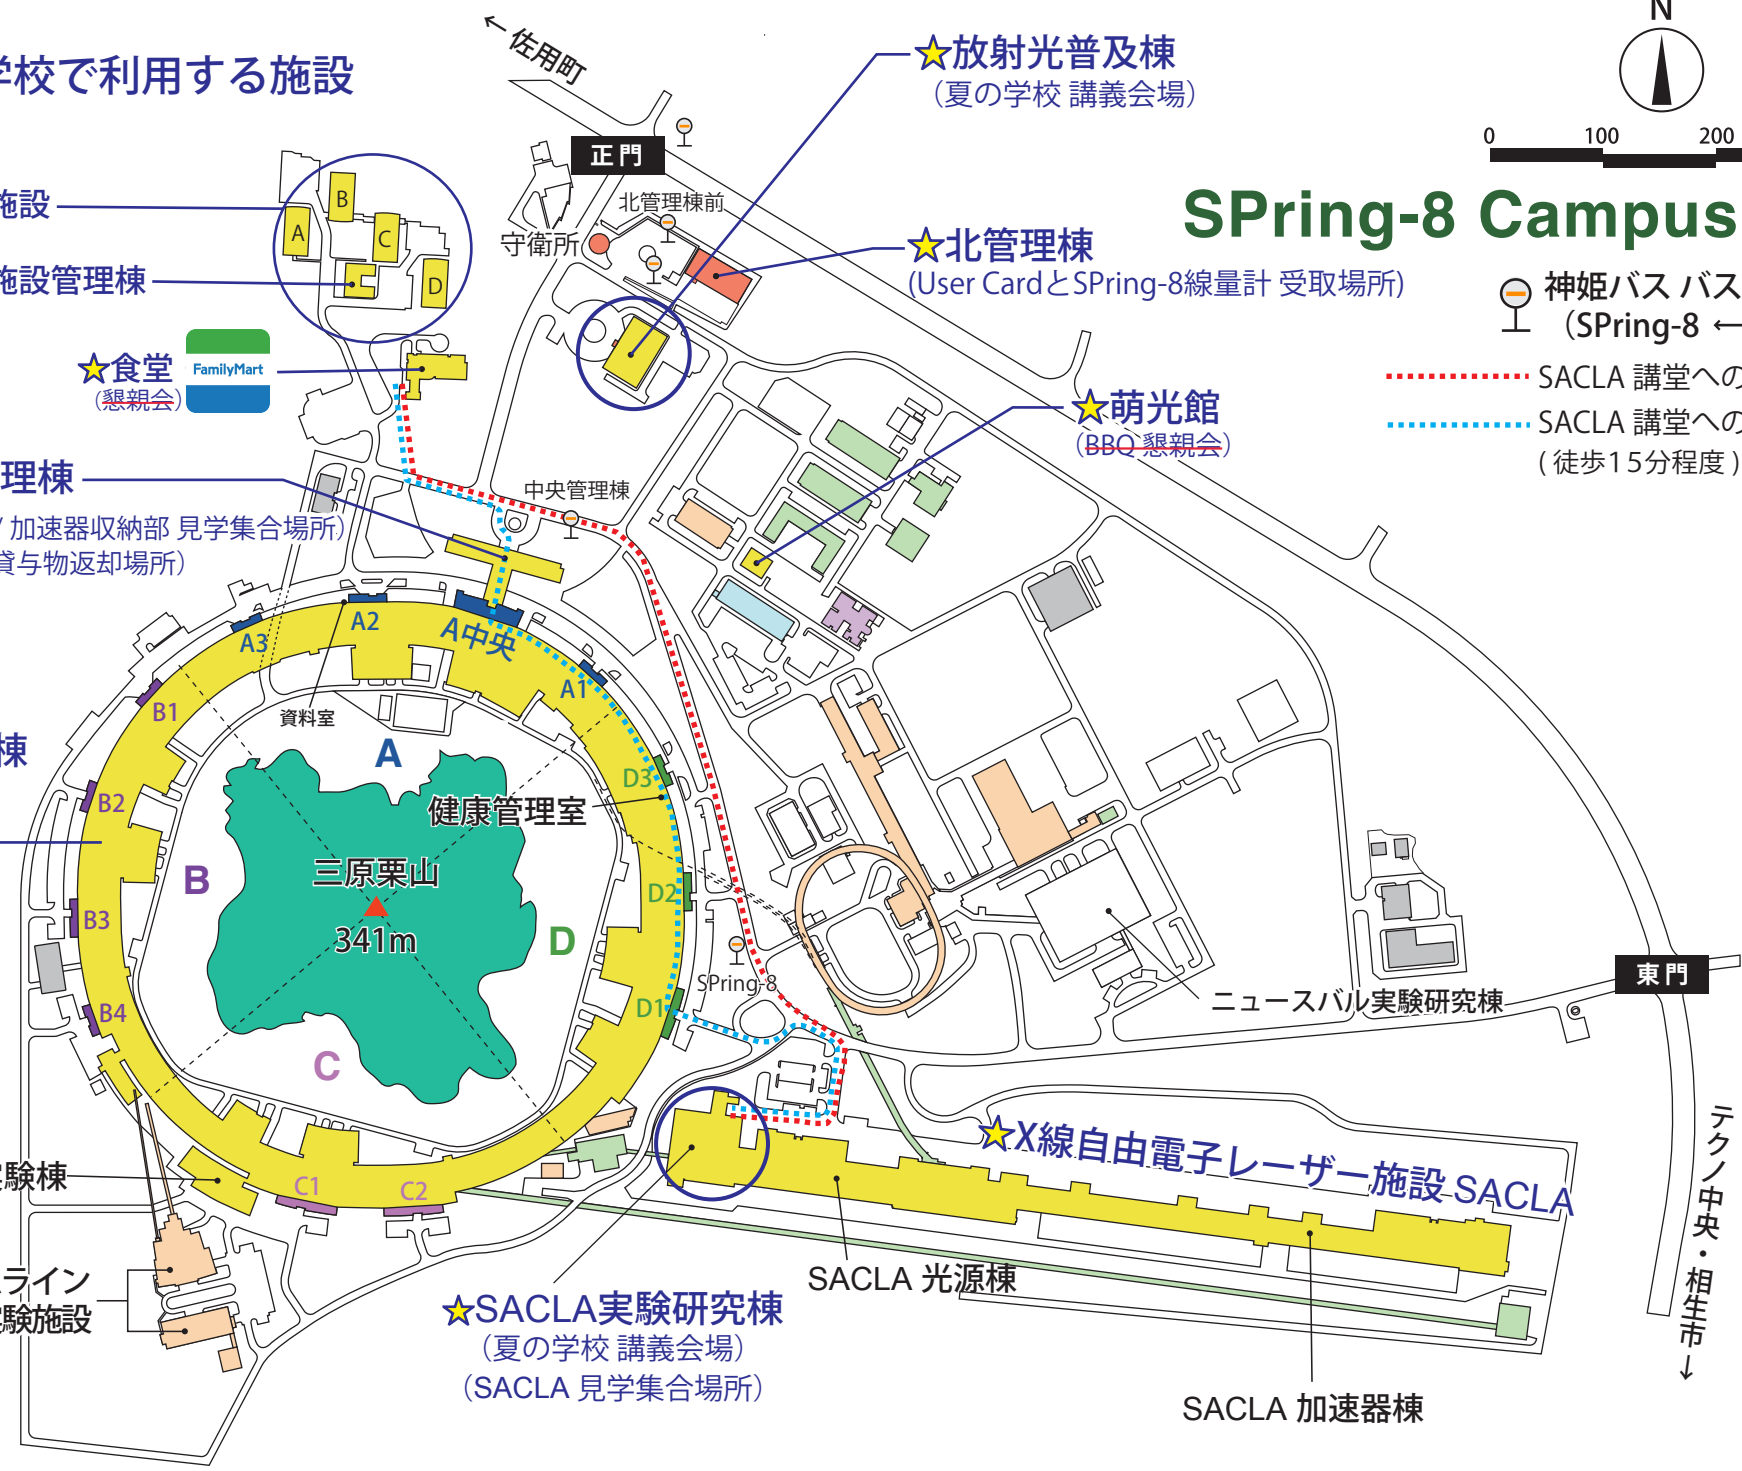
学校で利用する施設

← 佐用町

☆放射光普及棟
(夏の学校 講義会場)

N

0 100 200

正門

SPring-8 Campus

施設

施設管理棟

A B C D

北管理棟前

守衛所

☆北管理棟
(User CardとSPring-8線量計 受取場所)

神姫バス バス
(SPring-8 ←

SACLA 講堂への

SACLA 講堂への
(徒歩15分程度)

☆食堂
(~~懇親会~~)

FamilyMart

☆萌光館
(~~BBQ 懇親会~~)

中央管理棟

理棟
/ 加速器収納部 見学集合場所)
貸与物返却場所)

A3 A2 A中央 A1

B1

資料室

A

棟

B2

D3

健康管理室

B

三原栗山

341m

D2

B3

D

SPring-8

D1

B4

東門

ニュースバル実験研究棟

C

☆X線自由電子レーザー施設 SACLA

験棟

C1 C2

テクノ中央・相生市 ↓

ライン
験施設

☆SACLA実験研究棟
(夏の学校 講義会場)
(SACLA 見学集合場所)

SACLA 光源棟

SACLA 加速器棟